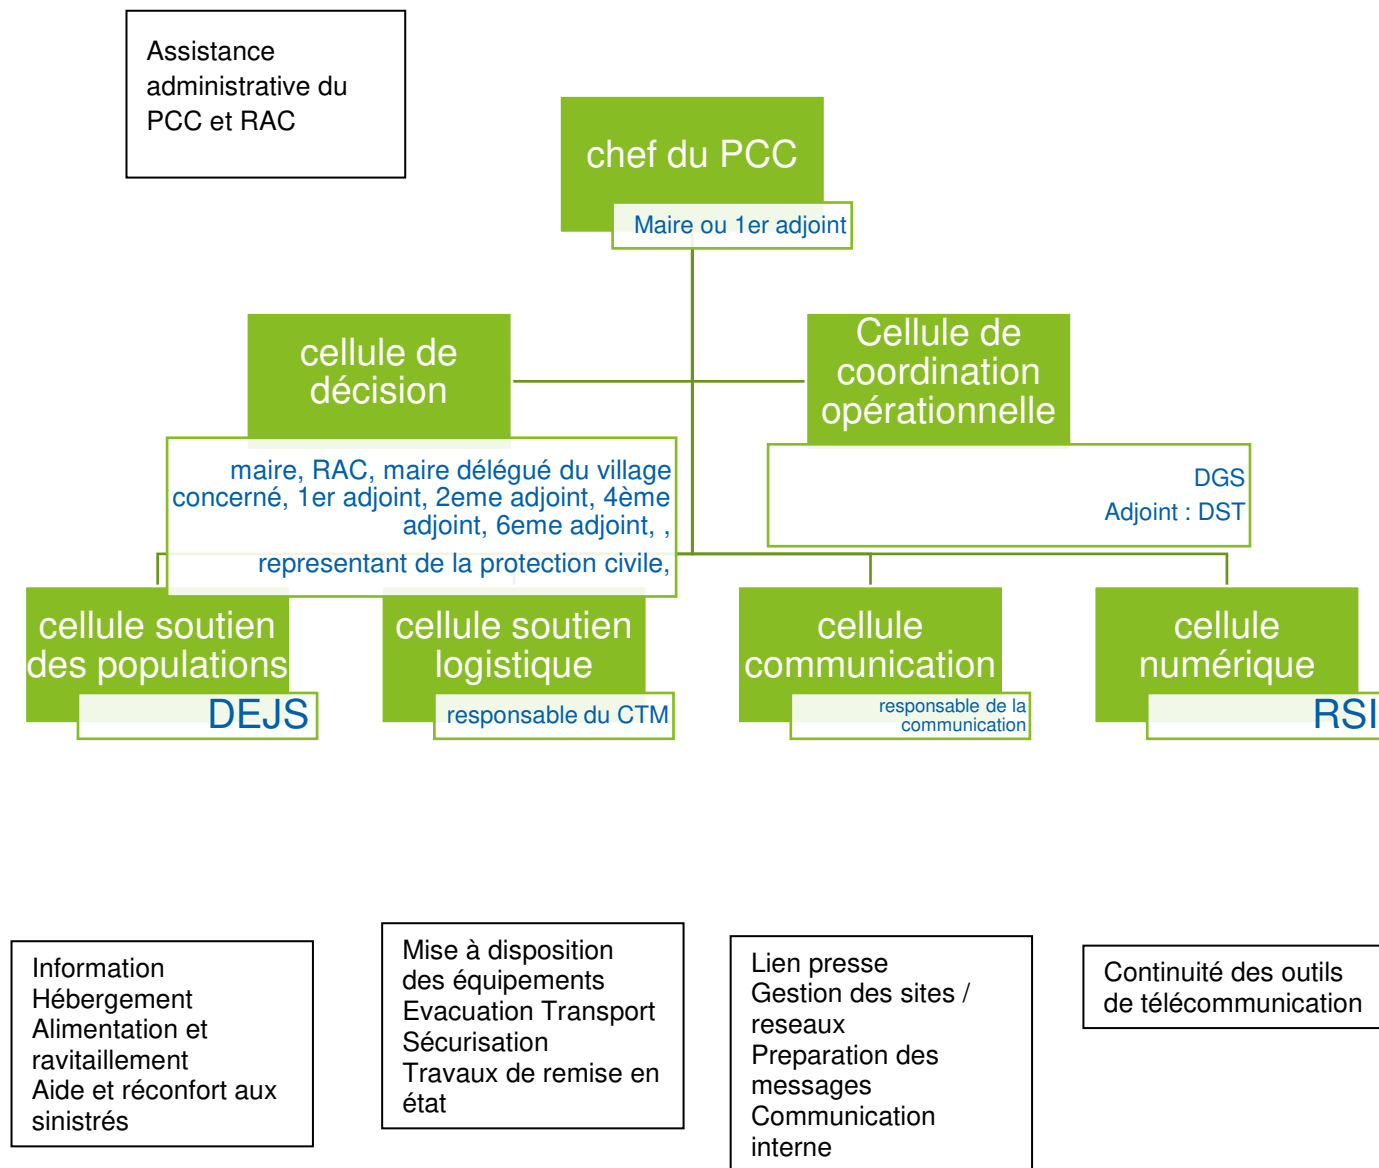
Assistance administrative du PCC et RAC

chef du PCC

Maire ou 1er adjoint

cellule de décision

maire, RAC, maire délégué du village concerné, 1er adjoint, 2eme adjoint, 4ème adjoint, 6eme adjoint, ,

representant de la protection civile,

Cellule de coordination opérationnelle

DGS
Adjoint : DST

cellule soutien des populations

DEJS

cellule soutien logistique

responsable du CTM

cellule communication

responsable de la communication

cellule numérique

RSI

Information
Hébergement
Alimentation et ravitaillement
Aide et réconfort aux sinistrés

Mise à disposition des équipements
Evacuation Transport
Sécurisation
Travaux de remise en état

Lien presse
Gestion des sites / reseaux
Preparation des messages
Communication interne

Continuité des outils de télécommunication